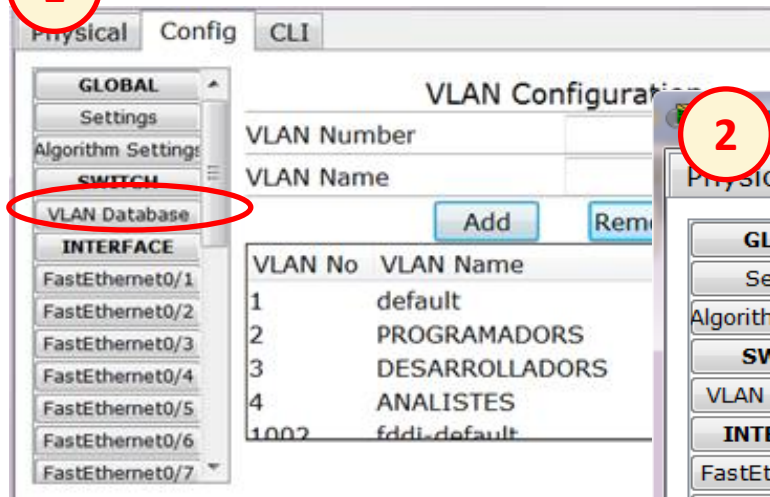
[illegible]

Physical Config CLI

GLOBAL
Settings
Algorithm Settings
SWITCH
VLAN Database
INTERFACE
FastEthernet0/1
FastEthernet0/2
FastEthernet0/3
FastEthernet0/4
FastEthernet0/5
FastEthernet0/6
FastEthernet0/7

VLAN Configurati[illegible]

VLAN Number
VLAN Name

Add Remo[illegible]

| VLAN No | VLAN Name |
|---|---|
| 1 | default |
| 2 | PROGRAMADORS |
| 3 | DESARROLLADORS |
| 4 | ANALISTES |
| 1002 | fddi-default |

2

Physic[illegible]
GL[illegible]
Se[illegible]
Algorith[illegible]
SW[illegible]
VLAN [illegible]
INTE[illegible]
FastEt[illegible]